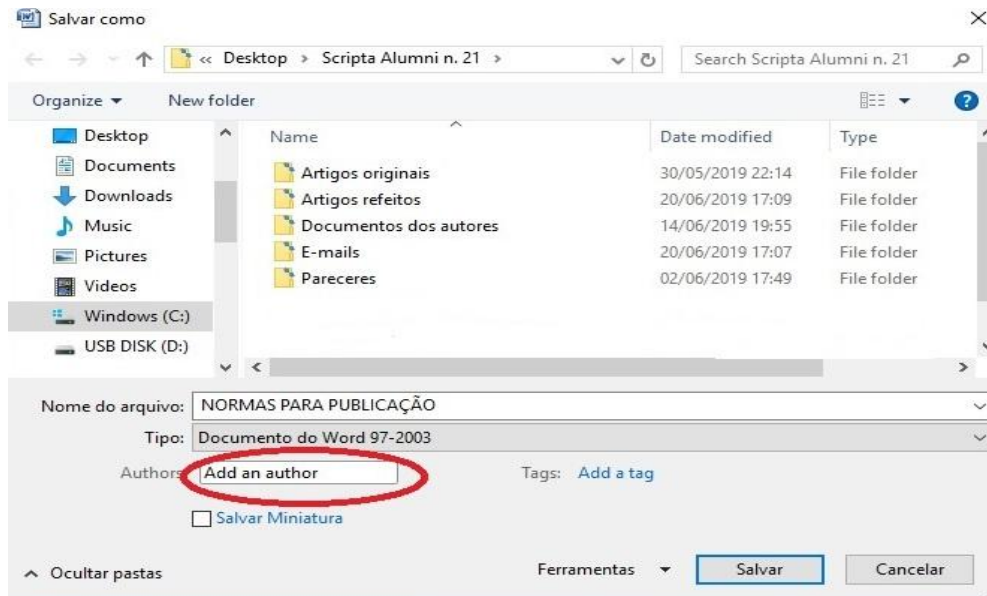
Salvar como

« Desktop › Scripta Alumni n. 21 ›

Search Scripta Alumni n. 21

Organize ▾ New folder

Desktop
Documents
Downloads
Music
Pictures
Videos
Windows (C:)
USB DISK (D:)

| Name | Date modified | Type |
|---|---|---|
| Artigos originais | 30/05/2019 22:14 | File folder |
| Artigos refeitos | 20/06/2019 17:09 | File folder |
| Documentos dos autores | 14/06/2019 19:55 | File folder |
| E-mails | 20/06/2019 17:07 | File folder |
| Pareceres | 02/06/2019 17:49 | File folder |

Nome do arquivo: NORMAS PARA PUBLICAÇÃO

Tipo: Documento do Word 97-2003

Authors: Add an author

Tags: Add a tag

Salvar Miniatura

^ Ocultar pastas

Ferramentas ▾

Salvar

Cancelar